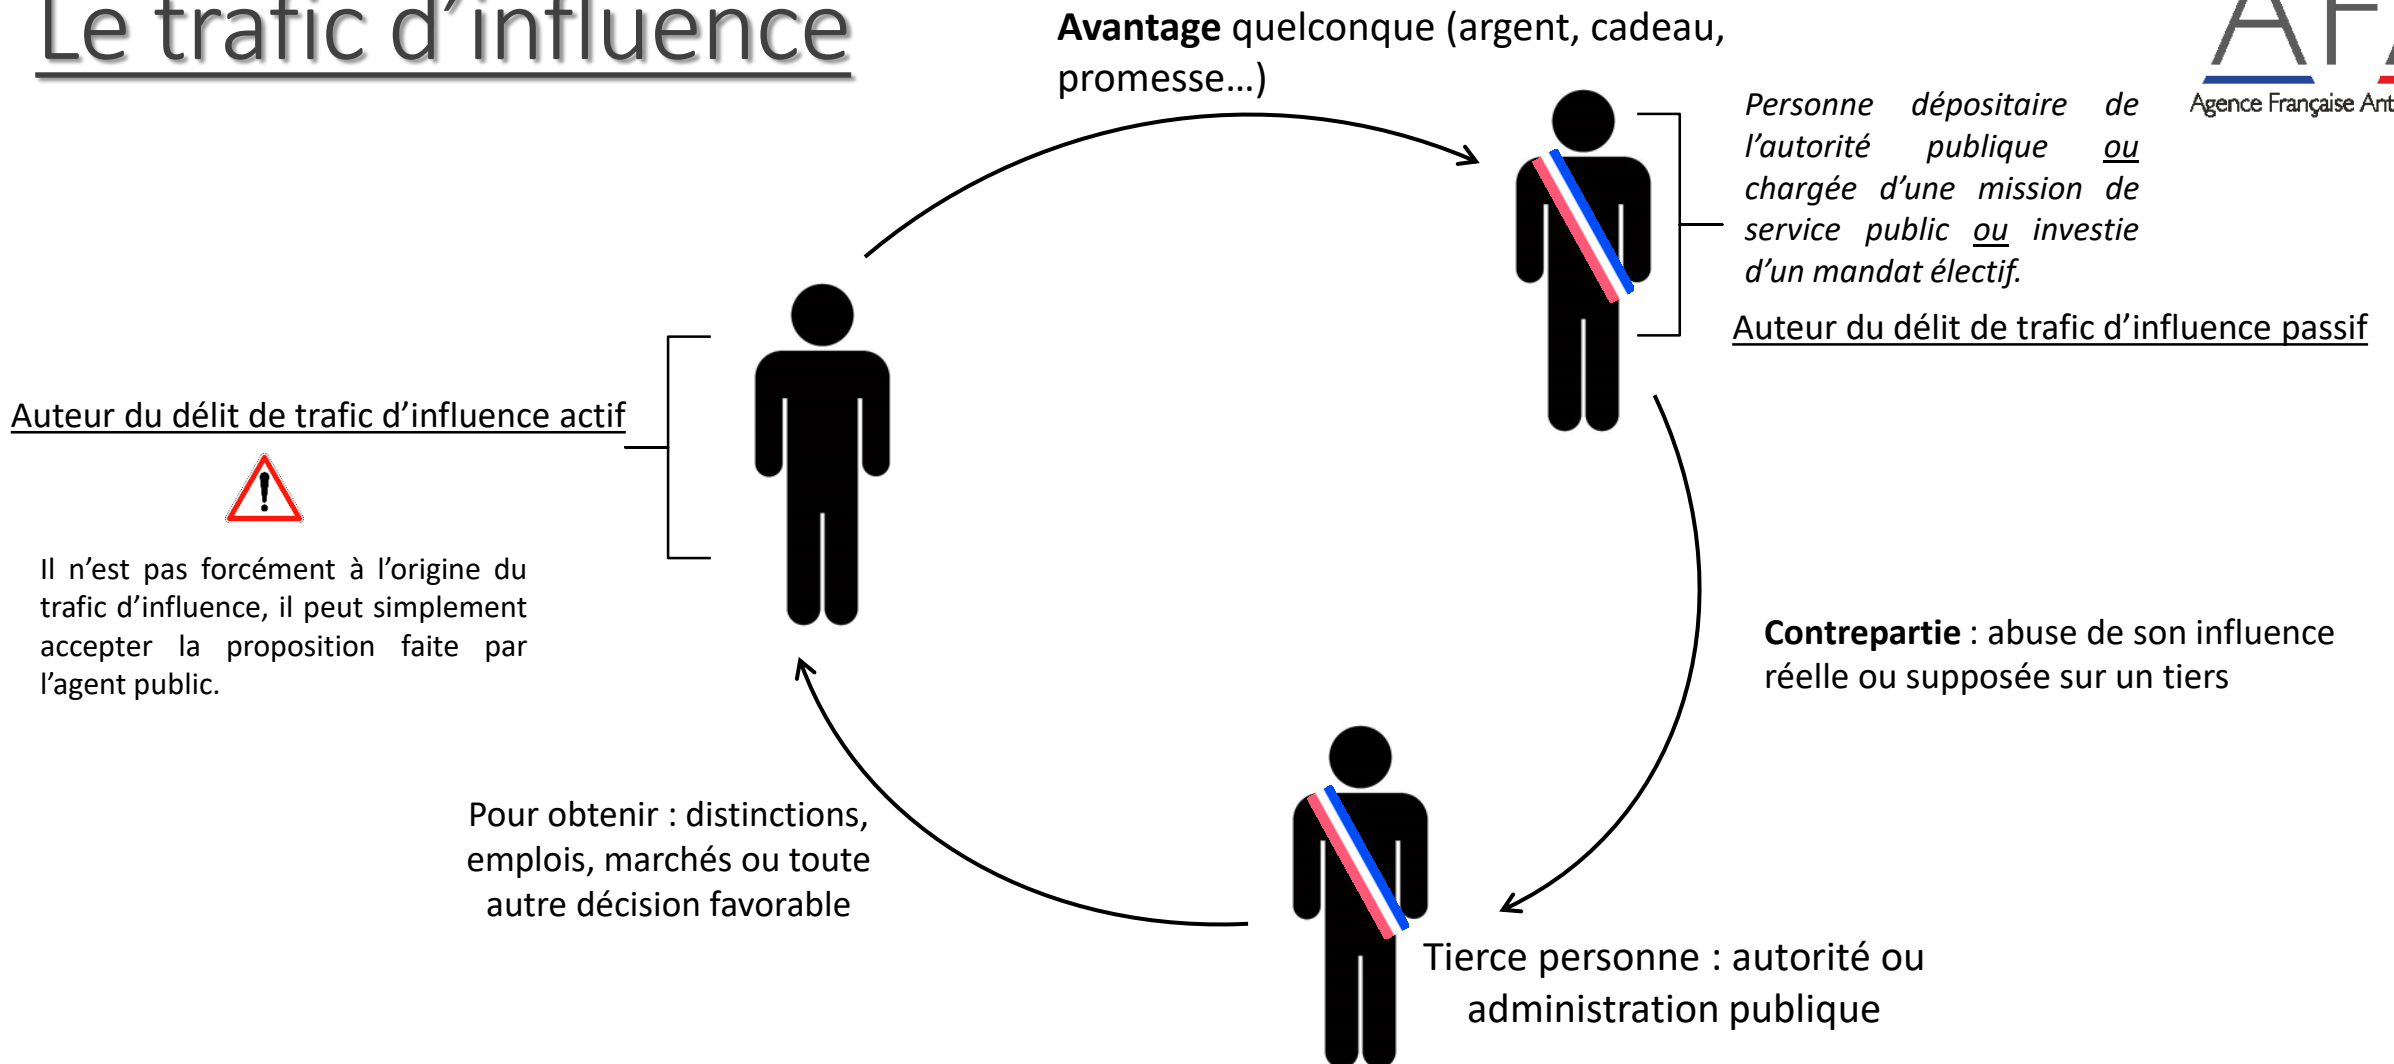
Le trafic d'influence

Avantage quelconque (argent, cadeau, promesse…)

AFA
Agence Française Ant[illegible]

Personne dépositaire de l'autorité publique ou chargée d'une mission de service public ou investie d'un mandat électif.

Auteur du délit de trafic d'influence passif

Auteur du délit de trafic d'influence actif

Il n'est pas forcément à l'origine du trafic d'influence, il peut simplement accepter la proposition faite par l'agent public.

Contrepartie : abuse de son influence réelle ou supposée sur un tiers

Pour obtenir : distinctions, emplois, marchés ou toute autre décision favorable

Tierce personne : autorité ou administration publique